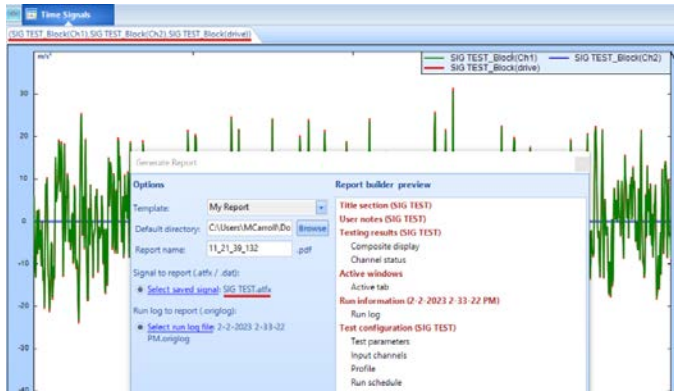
Time Signals

SIG TEST_Block(Ch1),SIG TEST_Block(Ch2),SIG TEST_Block(drive)

m/s²

SIG TEST_Block(Ch1)
SIG TEST_Block(Ch2)
SIG TEST_Block(drive)

30
20
10
0
-10
-20
-30
-40

Generate Report

Options

Template: My Report

Default directory: C:\Users\MCarroll\Do Browse

Report name: 11_21_39_132 .pdf

Signal to report (.atfx / .dat):

Select saved signal: SIG TEST.atfx

Run log to report (.origlog):

Select run log file: 2-2-2023 2-33-22 PM.origlog

Report builder preview

Title section (SIG TEST)
User notes (SIG TEST)
Testing results (SIG TEST)
Composite display
Channel status
Active windows
Active tab
Run information (2-2-2023 2-33-22 PM)
Run log
Test configuration (SIG TEST)
Test parameters
Input channels
Profile
Run schedule